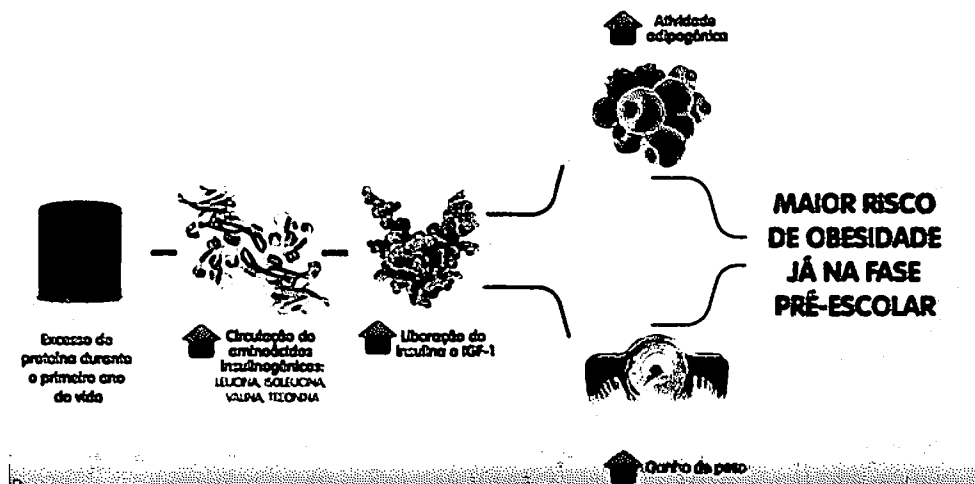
Atividade adipogênica

Excesso de proteína durante o primeiro ano de vida

Circulação de aminoácidos insulinogênicos: LEUCINA, ISOLEUCINA, VALINA, TREONINA

Liberação de insulina e IGF-1

MAIOR RISCO DE OBESIDADE JÁ NA FASE PRÉ-ESCOLAR

Ganho de peso